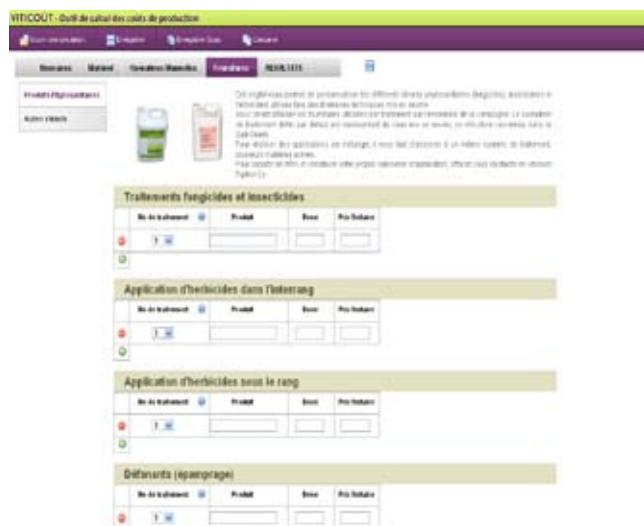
VITICOÛT - Outil de calcul des coûts de production

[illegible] | Enregistrer | Enregistrer Sous | Calculer

Itinéraires | Matériel | Opérations Manuelles | Fournitures | RÉSULTATS

Produits Phytosanitaires

Autres intrants

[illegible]

Traitements fongicides et insecticides

| No de traitement | Produit | Dose | Prix Unitaire |
|---|---|---|---|
| 1 | | | |

Application d'herbicides dans l'interrang

| No de traitement | Produit | Dose | Prix Unitaire |
|---|---|---|---|
| 1 | | | |

Application d'herbicides sous le rang

| No de traitement | Produit | Dose | Prix Unitaire |
|---|---|---|---|
| 1 | | | |

Défanants (épamprage)

| No de traitement | Produit | Dose | Prix Unitaire |
|---|---|---|---|
| 1 | | | |